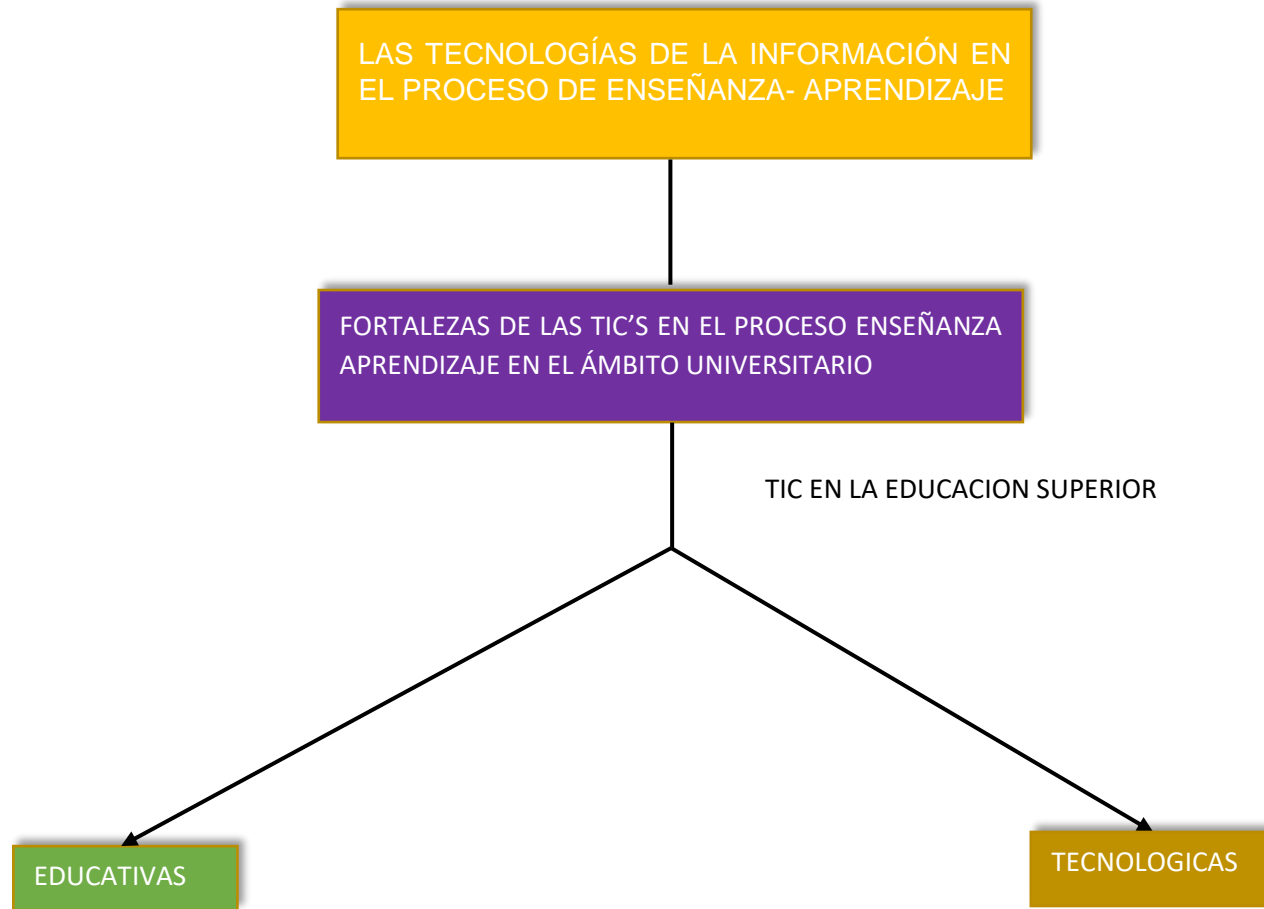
LAS TECNOLOGÍAS DE LA INFORMACIÓN EN EL PROCESO DE ENSEÑANZA- APRENDIZAJE

FORTALEZAS DE LAS TIC'S EN EL PROCESO ENSEÑANZA APRENDIZAJE EN EL ÁMBITO UNIVERSITARIO

TIC EN LA EDUCACION SUPERIOR

EDUCATIVAS

TECNOLOGICAS